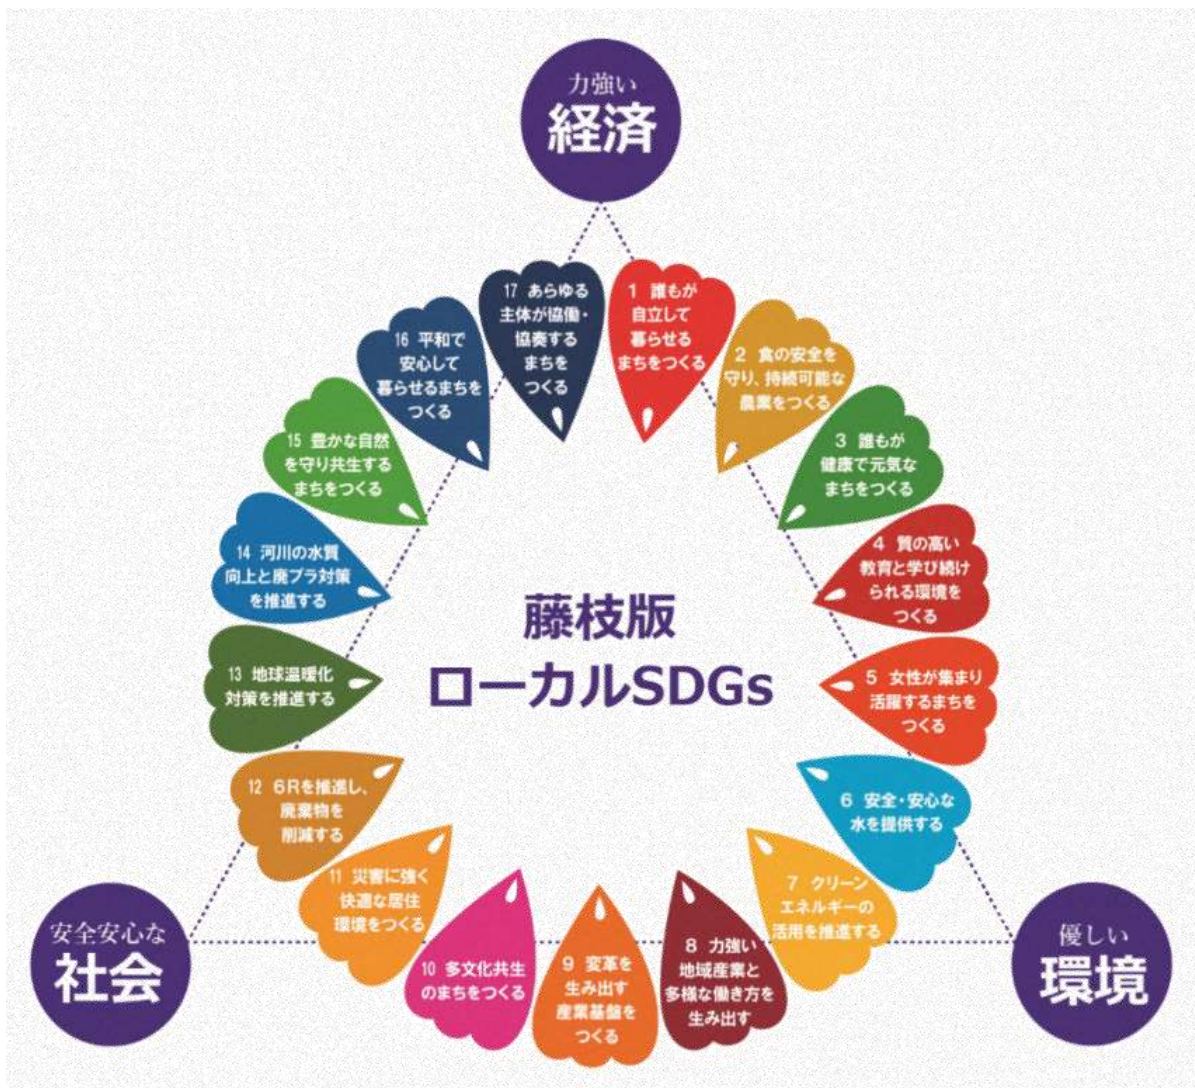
力強い
経済

17 あらゆる主体が協働・協奏するまちをつくる

1 誰もが自立して暮らせるまちをつくる

2 食の安全を守り、持続可能な農業をつくる

3 誰もが健康で元気なまちをつくる

4 質の高い教育と学び続けられる環境をつくる

5 女性が集まり活躍するまちをつくる

6 安全・安心な水を提供する

7 クリーンエネルギーの活用を推進する

8 力強い地域産業と多様な働き方を生み出す

9 変革を生み出す産業基盤をつくる

10 多文化共生のまちをつくる

11 災害に強く快適な居住環境をつくる

12 6Rを推進し、廃棄物を削減する

13 地球温暖化対策を推進する

14 河川の水質向上と廃プラ対策を推進する

15 豊かな自然を守り共生するまちをつくる

16 平和で安心して暮らせるまちをつくる

藤枝版
ローカルSDGs

安全安心な
社会

優しい
環境